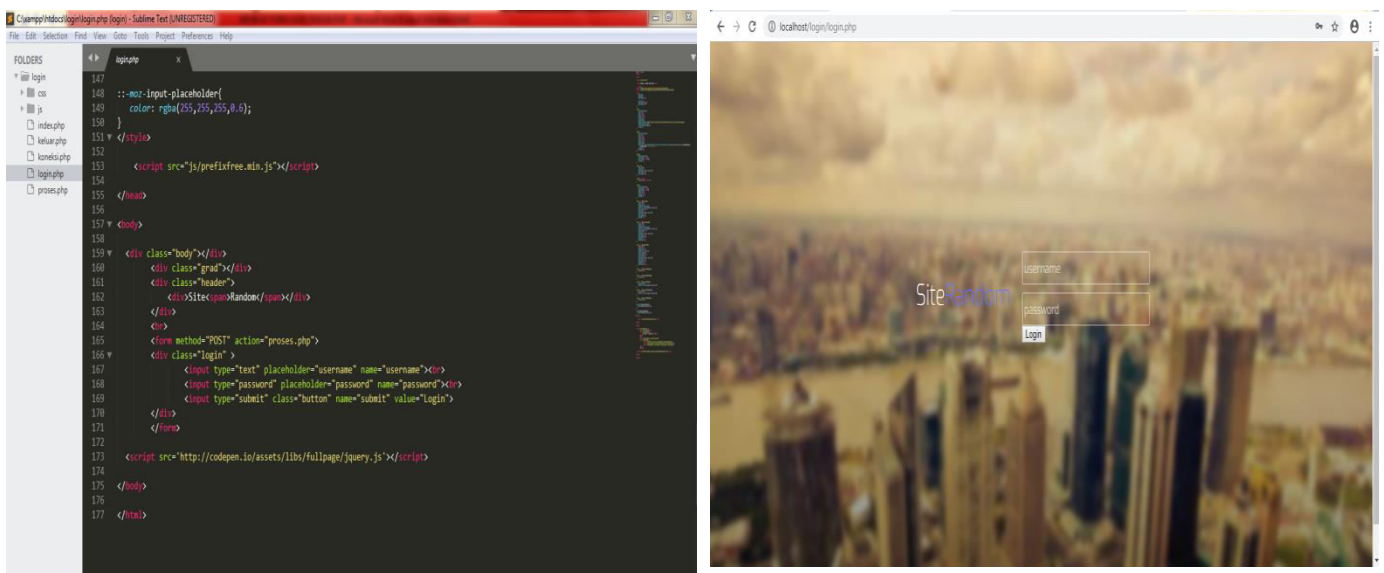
C:\xampp\htdocs\login\login.php (login) - Sublime Text (UNREGISTERED)

File Edit Selection Find View Goto Tools Project Preferences Help

FOLDERS
login
css
js
index.php
keluar.php
koneksi.php
login.php
proses.php

login.php ×

147
148 ::-moz-input-placeholder{
149 color: rgba(255,255,255,0.6);
150 }
151 </style>
152
153 <script src="js/prefixfree.min.js"></script>
154
155 </head>
156
157 <body>
158
159 <div class="body"></div>
160 <div class="grad"></div>
161 <div class="header">
162 <div>Site<span>Random</span></div>
163 </div>
164 <br>
165 <form method="POST" action="proses.php">
166 <div class="login" >
167 <input type="text" placeholder="username" name="username"><br>
168 <input type="password" placeholder="password" name="password"><br>
169 <input type="submit" class="button" name="submit" value="Login">
170 </div>
171 </form>
172
173 <script src='http://codepen.io/assets/libs/fullpage/jquery.js'></script>
174
175 </body>
176
177 </html>

localhost/login/login.php

SiteRandom
username
password
Login